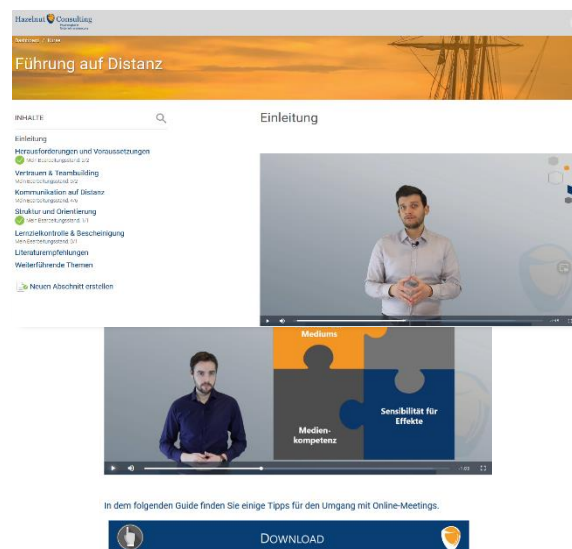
Hazelnut Consulting

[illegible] / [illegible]

Führung auf Distanz

INHALTE

Einleitung

Herausforderungen und Voraussetzungen
Mein Bearbeitungsstand 2/2

Vertrauen & Teambuilding
Mein Bearbeitungsstand 0/2

Kommunikation auf Distanz
Mein Bearbeitungsstand 0/6

Struktur und Orientierung
Mein Bearbeitungsstand 1/1

Lernzielkontrolle & Bescheinigung
Mein Bearbeitungsstand 0/1

Literaturempfehlungen

Weiterführende Themen

Neuen Abschnitt erstellen

Einleitung

Mediums

Medienkompetenz

Sensibilität für Effekte

In dem folgenden Guide finden Sie einige Tipps für den Umgang mit Online-Meetings.

DOWNLOAD